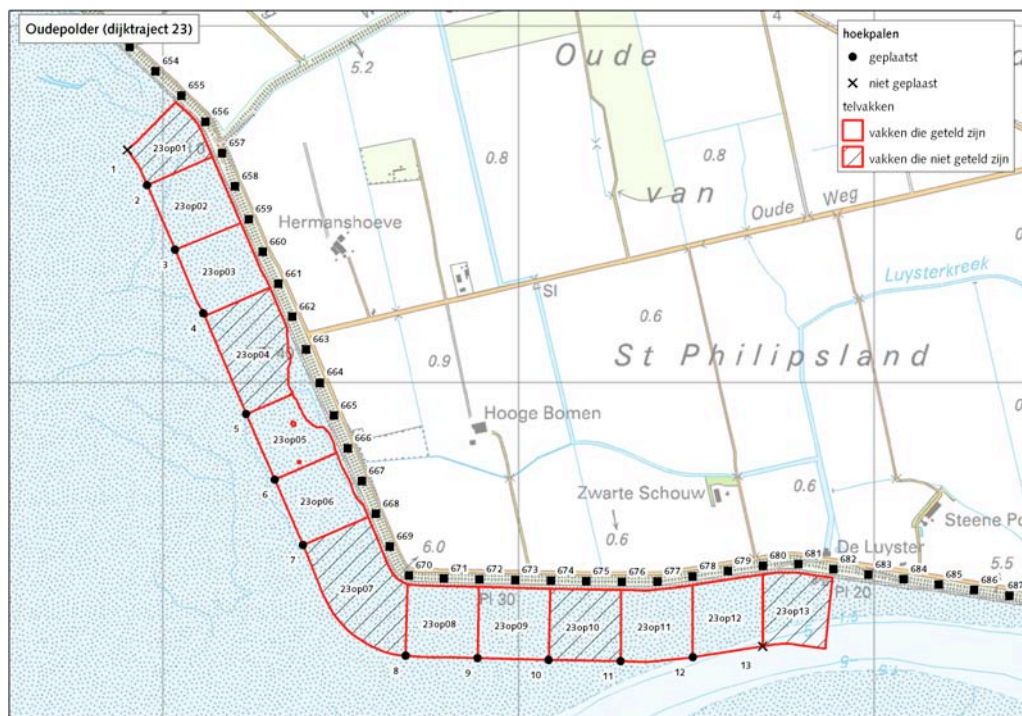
Oudepolder (dijktraject 23)

hoekpalen
geplaatst
niet geplaast
telvakken
vakken die geteld zijn
vakken die niet geteld zijn

Oude
van
Oude Weg
St Philipsland
Hermanshoeve
Hooge Bomen
Zwarte Schouw
De Luyster
Steene Po
Luysterkreek
SI
PI 30
PI 20
5.2
0.8
0.8
0.6
0.9
0.6
0.6
6.0
5.5

654
655
656
657
658
659
660
661
662
663
664
665
666
667
668
669
670
671
672
673
674
675
676
677
678
679
680
681
682
683
684
685
686
687

1
2
3
4
5
6
7
8
9
10
11
12
13

23op01
23op02
23op03
23op04
23op05
23op06
23op07
23op08
23op09
23op10
23op11
23op12
23op13